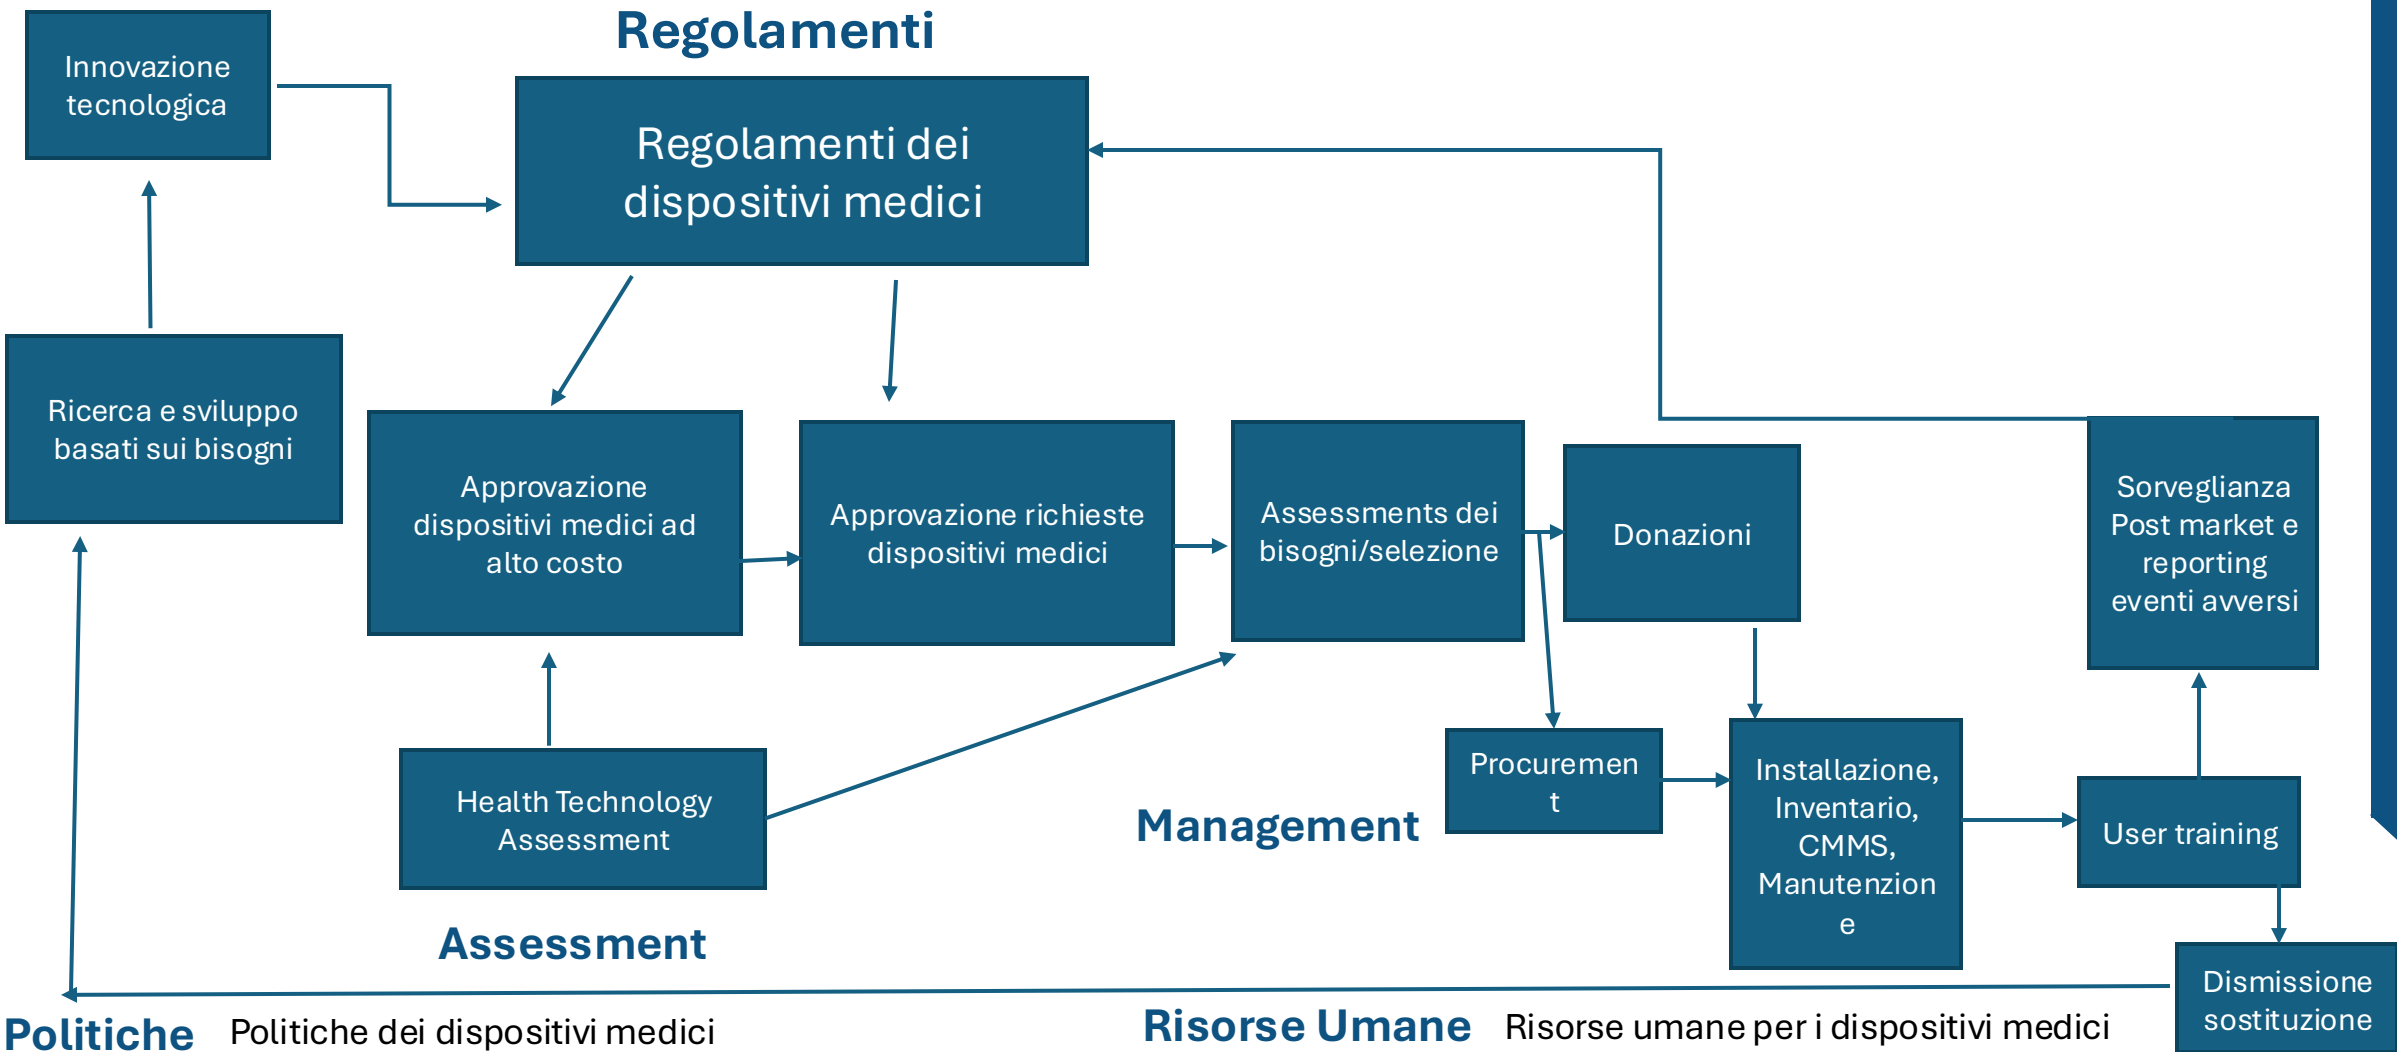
Regolamenti

Innovazione tecnologica

Regolamenti dei dispositivi medici

Ricerca e sviluppo basati sui bisogni

Approvazione dispositivi medici ad alto costo

Approvazione richieste dispositivi medici

Assessments dei bisogni/selezione

Donazioni

Sorveglianza Post market e reporting eventi avversi

Health Technology Assessment

Management

Procuremen t

Installazione, Inventario, CMMS, Manutenzion e

User training

Assessment

Dismissione sostituzione

Politiche Politiche dei dispositivi medici

Risorse Umane Risorse umane per i dispositivi medici